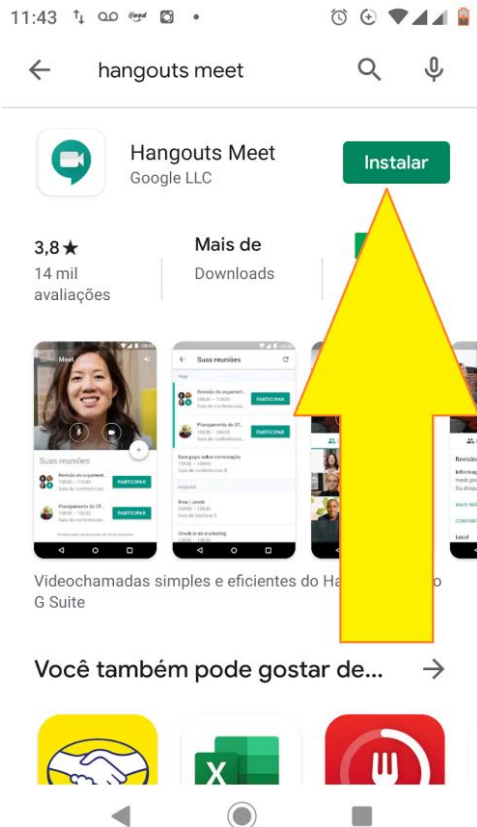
11:43

hangouts meet

Hangouts Meet
Google LLC

Instalar

3,8 ★
14 mil avaliações

Mais de
Downloads

Meet

Suas reuniões

PARTICIPAR

PARTICIPAR

Suas reuniões

PARTICIPAR

PARTICIPAR

Videochamadas simples e eficientes do Ha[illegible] G Suite

Você também pode gostar de...